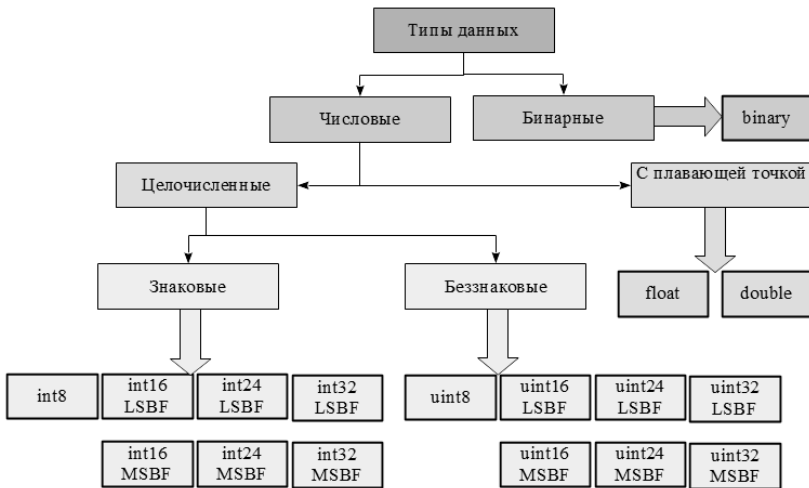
Типы данных

Числовые

Бинарные

binary

Целочисленные

С плавающей точкой

Знаковые

Беззнаковые

float

double

int8

int16 LSBF

int24 LSBF

int32 LSBF

uint8

uint16 LSBF

uint24 LSBF

uint32 LSBF

int16 MSBF

int24 MSBF

int32 MSBF

uint16 MSBF

uint24 MSBF

uint32 MSBF